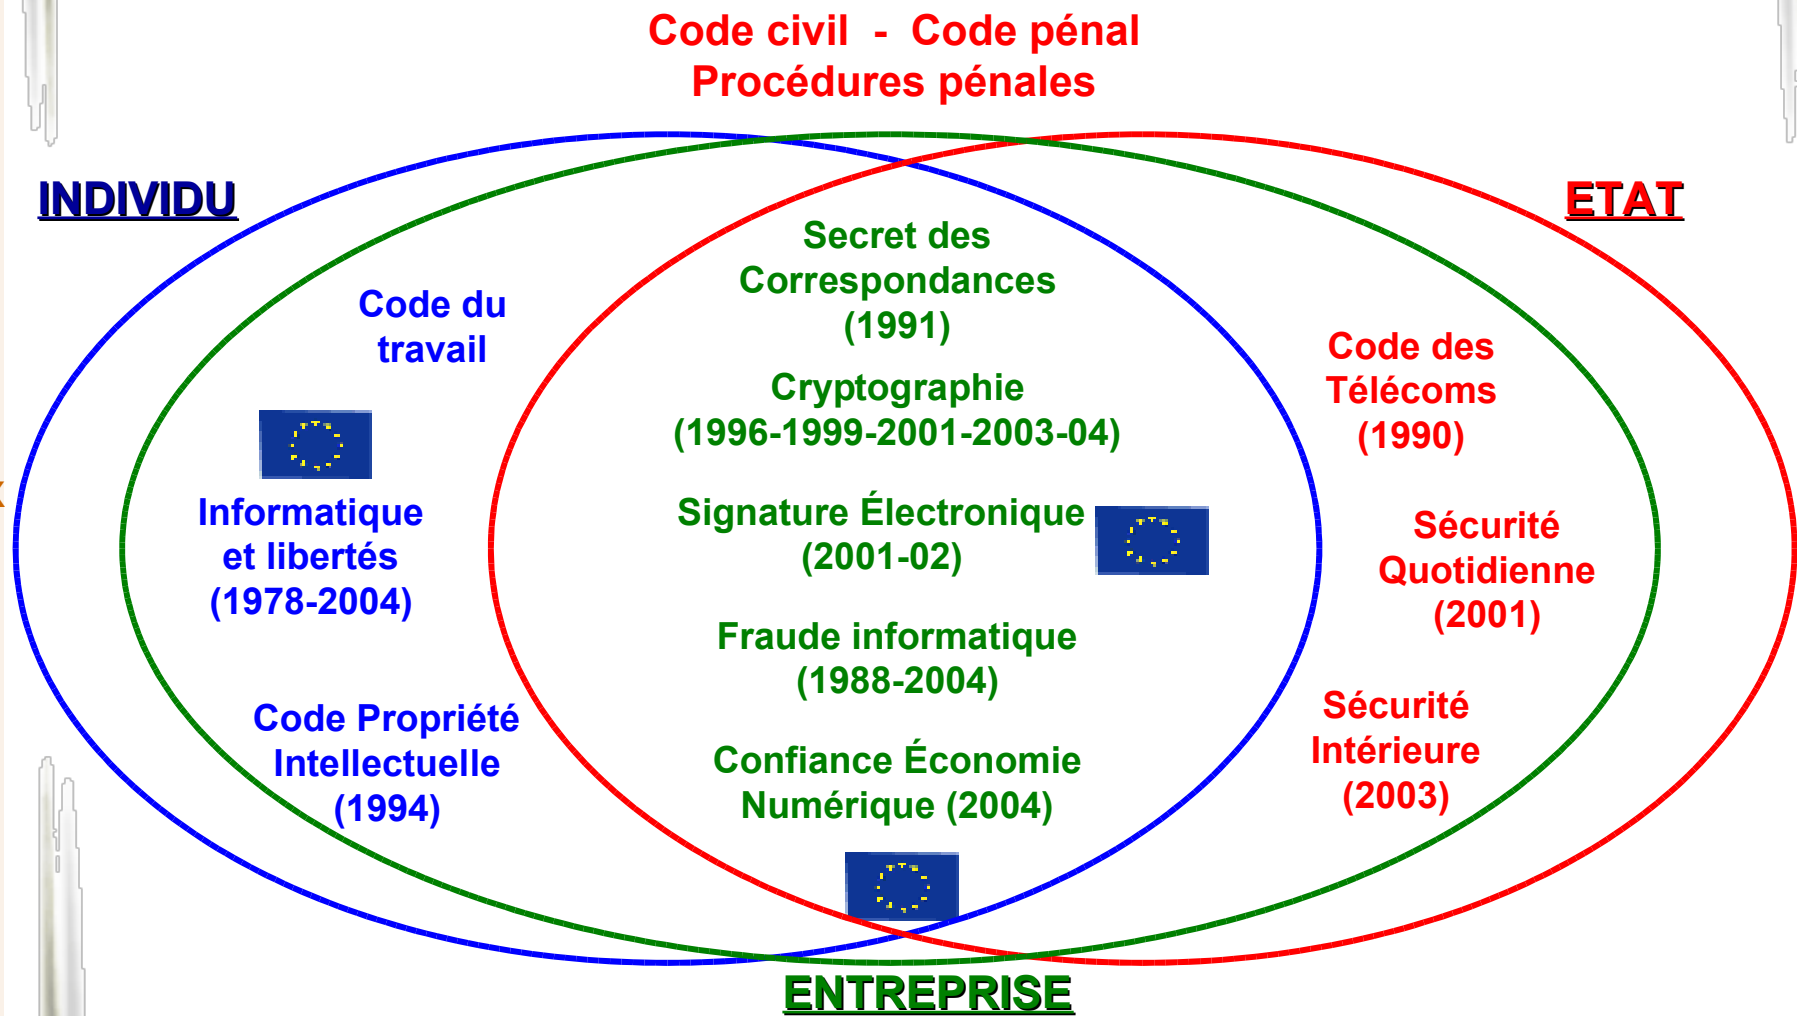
Code civil - Code pénal
Procédures pénales

INDIVIDU

ETAT

Code du travail

Informatique et libertés (1978-2004)

Code Propriété Intellectuelle (1994)

Secret des Correspondances (1991)

Cryptographie (1996-1999-2001-2003-04)

Signature Électronique (2001-02)

Fraude informatique (1988-2004)

Confiance Économie Numérique (2004)

Code des Télécoms (1990)

Sécurité Quotidienne (2001)

Sécurité Intérieure (2003)

ENTREPRISE